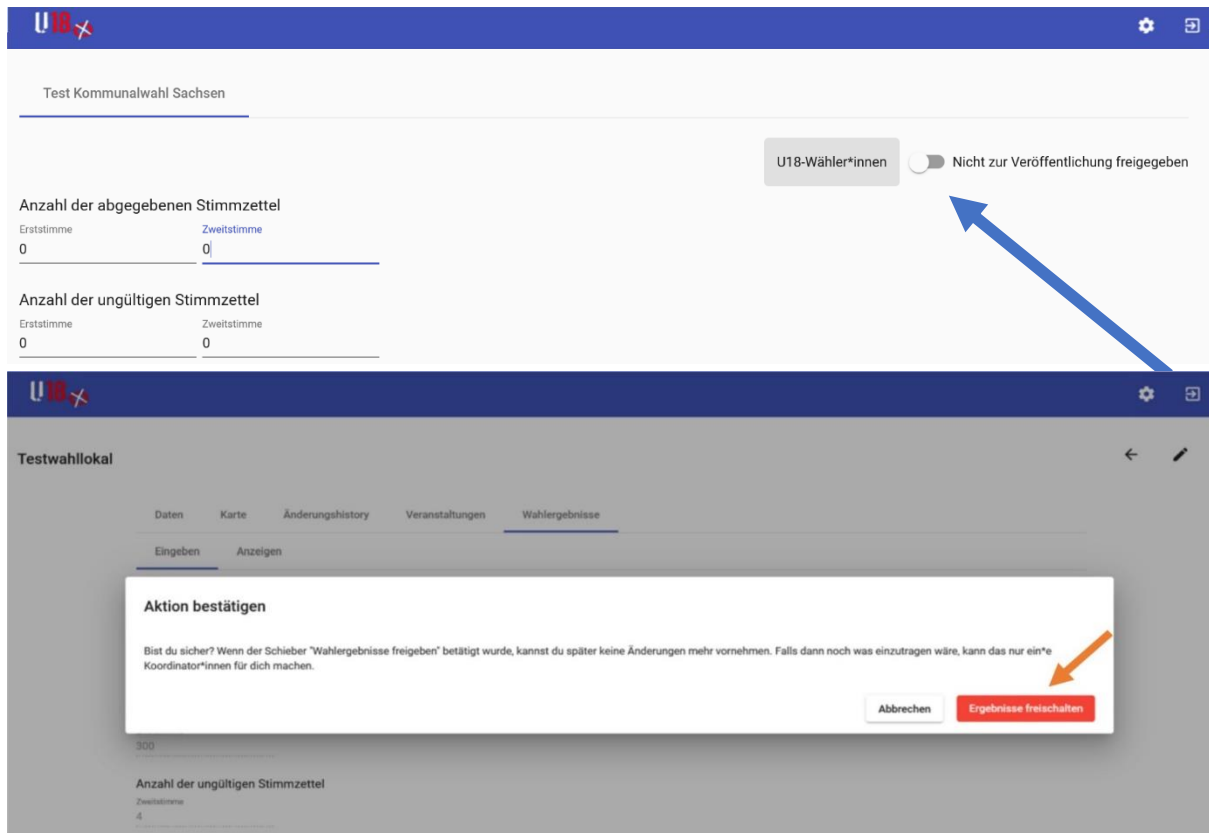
U18

Test Kommunalwahl Sachsen

U18-Wähler*innen

Nicht zur Veröffentlichung freigegeben

Anzahl der abgegebenen Stimmzettel

Erststimme
0

Zweitstimme
0

Anzahl der ungültigen Stimmzettel

Erststimme
0

Zweitstimme
0

U18

Testwahllokal

Daten Karte Änderungshistory Veranstaltungen Wahlergebnisse

Eingeben Anzeigen

Aktion bestätigen

Bist du sicher? Wenn der Schieber "Wahlergebnisse freigeben" betätigt wurde, kannst du später keine Änderungen mehr vornehmen. Falls dann noch was einzutragen wäre, kann das nur ein*e Koordinator*innen für dich machen.

Abbrechen

Ergebnisse freischalten

300

Anzahl der ungültigen Stimmzettel

Zweitstimme
4